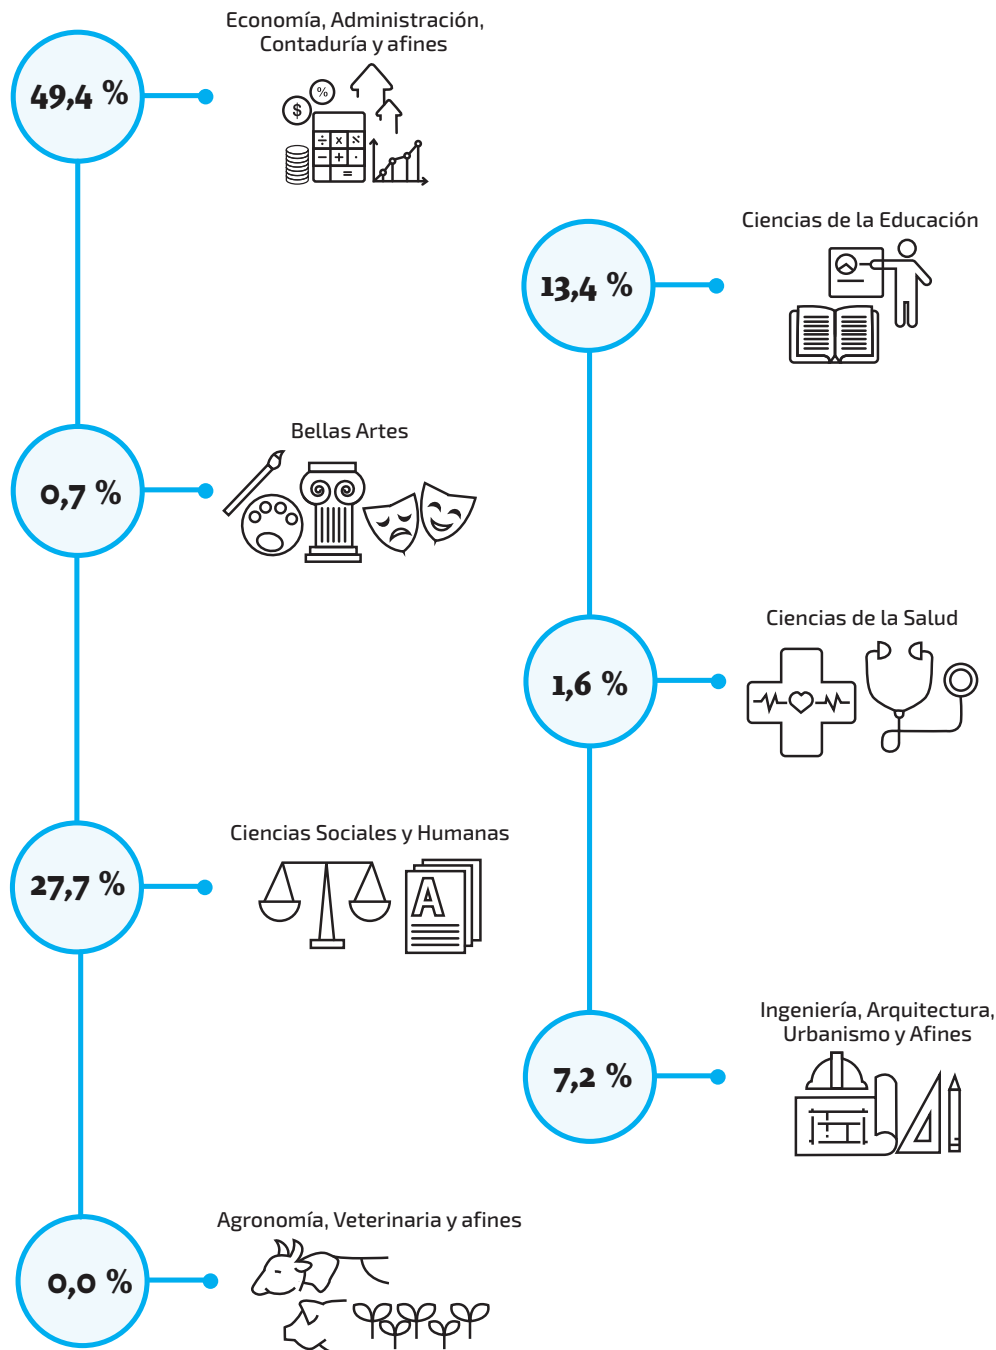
49,4 %

Economía, Administración, Contaduría y afines

$

%

13,4 %

Ciencias de la Educación

0,7 %

Bellas Artes

1,6 %

Ciencias de la Salud

27,7 %

Ciencias Sociales y Humanas

A

7,2 %

Ingeniería, Arquitectura, Urbanismo y Afines

0,0 %

Agronomía, Veterinaria y afines